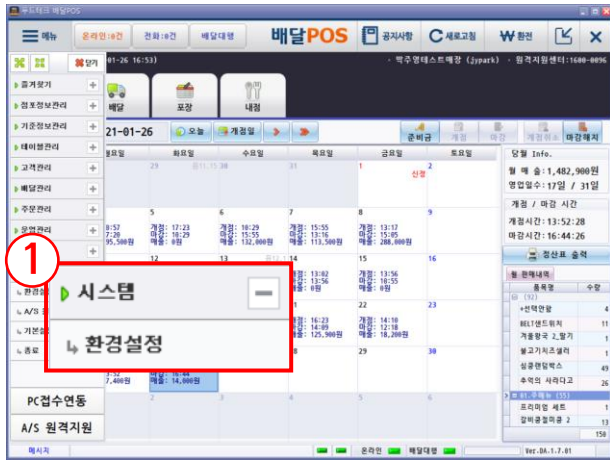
투트테크 배달POS

메뉴 온라인:0건 전화:0건 배달대행 배달POS 공지사항 새로고침 환전

01-26 16:53) · 박주영테스트매장 (jypark) · 원격지원센터:1600-0096

닫기

즐겨찾기
점포정보관리
기준정보관리
테이블관리
고객관리
배달관리
주문관리
모업관리

배달 포장 내점

21-01-26 오늘 개점일 준비금 개점 마감 개점취소 마감해지

월요일 화요일 수요일 목요일 금요일 토요일

29 30 31 1 2
신정

5 6 7 8 9
개점: 17:23 마감: 10:29 매출: 0원
개점: 10:29 마감: 15:55 매출: 132,000원
개점: 15:55 마감: 13:16 매출: 113,500원
개점: 13:17 마감: 15:05 매출: 288,000원

14 15 16
개점: 13:02 마감: 13:56 매출: 0원
개점: 13:56 마감: 18:55 매출: 0원

21 22 23
개점: 16:23 마감: 14:09 매출: 125,900원
개점: 14:10 마감: 12:18 매출: 18,200원

28 29 30
7,400원
매출: 14,000원

3 4 5 6

당월 Info.
월 매 출: 1,482,900원
영업일수: 17일 / 31일

개점 / 마감 시간
개점시간: 13:52:28
마감시간: 16:44:26

정산표 출력

월 판매내역
품목명 수량
(92)
*선택안함 4
BELT샌드위치 11
게몽량국 2_빨기 1
불고기치즈샐러 1
싱글랜딩박스 49
추억의 사라다고 26
01.주메뉴 (15)
프리미엄 세트 1
갈비콤보미골 2 13
158

① 시스템
환경설정

환경설
A/S
기본
종료

PC접수연동
A/S 원격지원

메시지 온라인 배달대행 Ver.DA.1.7.01